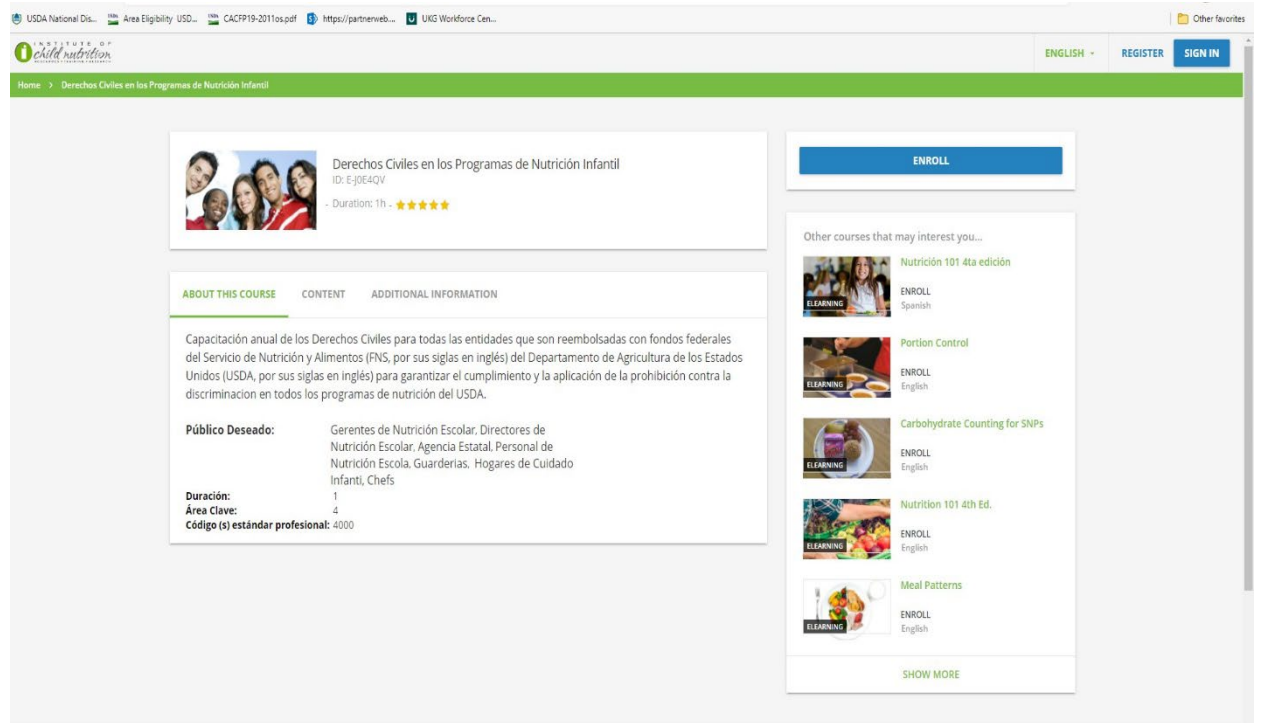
USDA National Dis... Area Eligibility USD... CACFP19-2011os.pdf https://partnerweb... UKG Workforce Cen... Other favorites

INSTITUTE OF child nutrition

ENGLISH REGISTER SIGN IN

Home > Derechos Civiles en los Programas de Nutrición Infantil

Derechos Civiles en los Programas de Nutrición Infantil
ID: E-J0E4QV
- Duration: 1h -

ENROLL

ABOUT THIS COURSE CONTENT ADDITIONAL INFORMATION

Capacitación anual de los Derechos Civiles para todas las entidades que son reembolsadas con fondos federales del Servicio de Nutrición y Alimentos (FNS, por sus siglas en inglés) del Departamento de Agricultura de los Estados Unidos (USDA, por sus siglas en inglés) para garantizar el cumplimiento y la aplicación de la prohibición contra la discriminacion en todos los programas de nutrición del USDA.

| | |
|---|---|
| Público Deseado: | Gerentes de Nutrición Escolar, Directores de Nutrición Escolar, Agencia Estatal, Personal de Nutrición Escola, Guarderias, Hogares de Cuidado Infanti, Chefs |
| Duración: | 1 |
| Área Clave: | 4 |
| Código (s) estándar profesional: | 4000 |

Other courses that may interest you...

ELEARNING
Nutrición 101 4ta edición
ENROLL
Spanish

ELEARNING
Portion Control
ENROLL
English

ELEARNING
Carbohydrate Counting for SNPs
ENROLL
English

ELEARNING
Nutrition 101 4th Ed.
ENROLL
English

ELEARNING
Meal Patterns
ENROLL
English

SHOW MORE